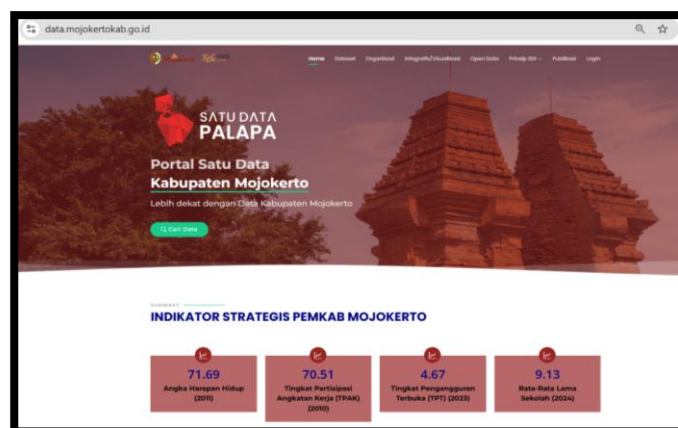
data.mojokertokab.go.id

Home Dataset Organisasi Infografis/Visualisasi Open Data Prinsip SDI Publikasi Login

SATU DATA
PALAPA

Portal Satu Data
Kabupaten Mojokerto

Lebih dekat dengan Data Kabupaten Mojokerto

Cari Data

SUMMARY

INDIKATOR STRATEGIS PEMKAB MOJOKERTO

71.69
Angka Harapan Hidup (2011)

70.51
Tingkat Partisipasi Angkatan Kerja (TPAK) (2010)

4.67
Tingkat Pengangguran Terbuka (TPT) (2023)

9.13
Rata-Rata Lama Sekolah (2024)